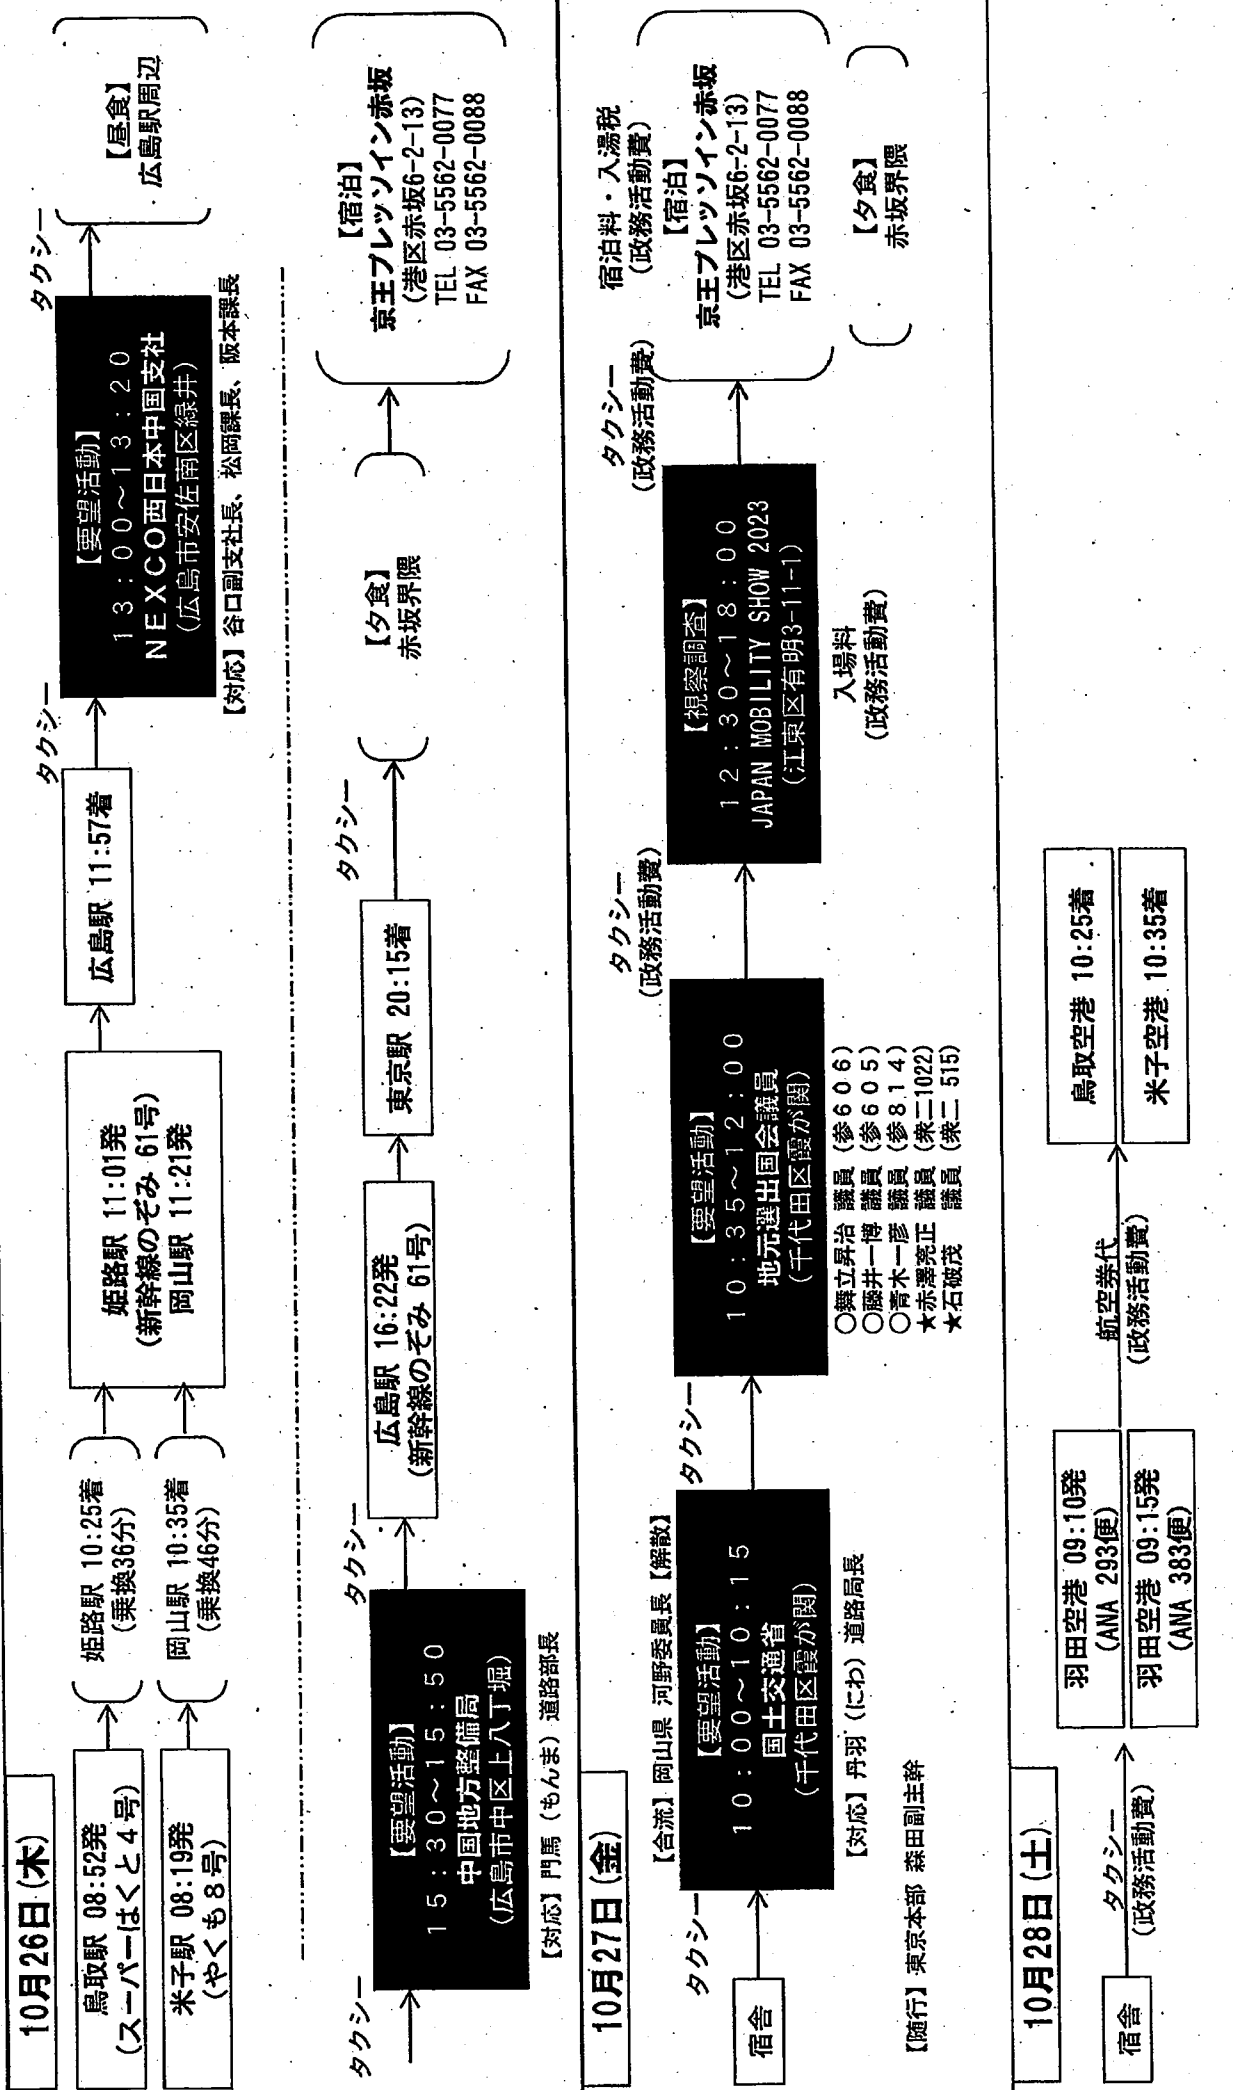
10月26日(木)

鳥取駅 08:52発
(スーパーはくと4号)

姫路駅 10:25着
(乗換36分)

米子駅 08:19発
(やくも8号)

岡山駅 10:35着
(乗換46分)

姫路駅 11:01発
(新幹線のぞみ 61号)
岡山駅 11:21発

広島駅 11:57着

タクシー

【要望活動】
13:00~13:20
NEXCO西日本中国支社
(広島市安佐南区緑井)

【対応】谷口副支社長、松岡課長、阪本課長

タクシー

【昼食】
広島駅周辺

タクシー

【要望活動】
15:30~15:50
中国地方整備局
(広島市中区上八丁堀)

【対応】門馬(もんま)道路部長

タクシー

広島駅 16:22発
(新幹線のぞみ 61号)

東京駅 20:15着

タクシー

【夕食】
赤坂界隈

【宿泊】
京王プレッソイン赤坂
(港区赤坂6-2-13)
TEL 03-5562-0077
FAX 03-5562-0088

10月27日(金)

【合流】岡山県 河野委員長【解散】

宿舎

タクシー

【要望活動】
10:00~10:15
国土交通省
(千代田区霞が関)

【対応】丹羽(にわ)道路局長

【随行】東京本部 森田副主幹

タクシー

【要望活動】
10:35~12:00
地元選出国会議員
(千代田区霞が関)

○舞立昇治 議員(参606)
○藤井一博 議員(参605)
○青木一彦 議員(参814)
★赤澤亮正 議員(衆二1022)
★石破茂 議員(衆二 515)

タクシー
(政務活動費)

【視察調査】
12:30~18:00
JAPAN MOBILITY SHOW 2023
(江東区有明3-11-1)

入場料
(政務活動費)

タクシー
(政務活動費)

宿泊料・入湯税
(政務活動費)
【宿泊】
京王プレッソイン赤坂
(港区赤坂6-2-13)
TEL 03-5562-0077
FAX 03-5562-0088

【夕食】
赤坂界隈

10月28日(土)

宿舎

タクシー
(政務活動費)

羽田空港 09:10発
(ANA 293便)

羽田空港 09:15発
(ANA 383便)

航空券代
(政務活動費)

鳥取空港 10:25着

米子空港 10:35着